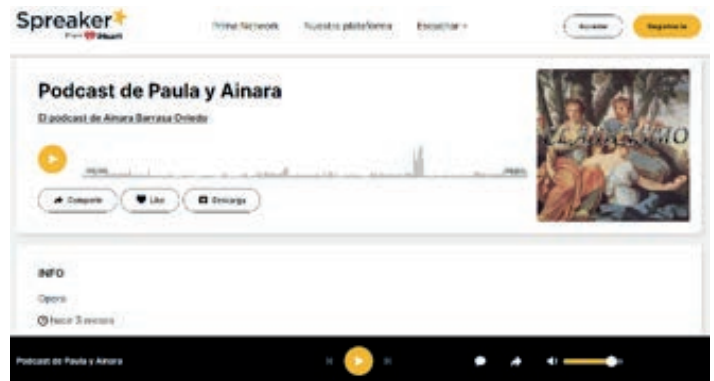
Spreaker
from iHeart

Prime Network
Nuestra plataforma
Escuchar

Acceder
Regístrate

Podcast de Paula y Ainara

El podcast de Ainara Barrasa Oviedo

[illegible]
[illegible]

Comparte
Like
Descarga

CLASICISMO

INFO

Opera

Hace 3 meses

Podcast de Paula y Ainara